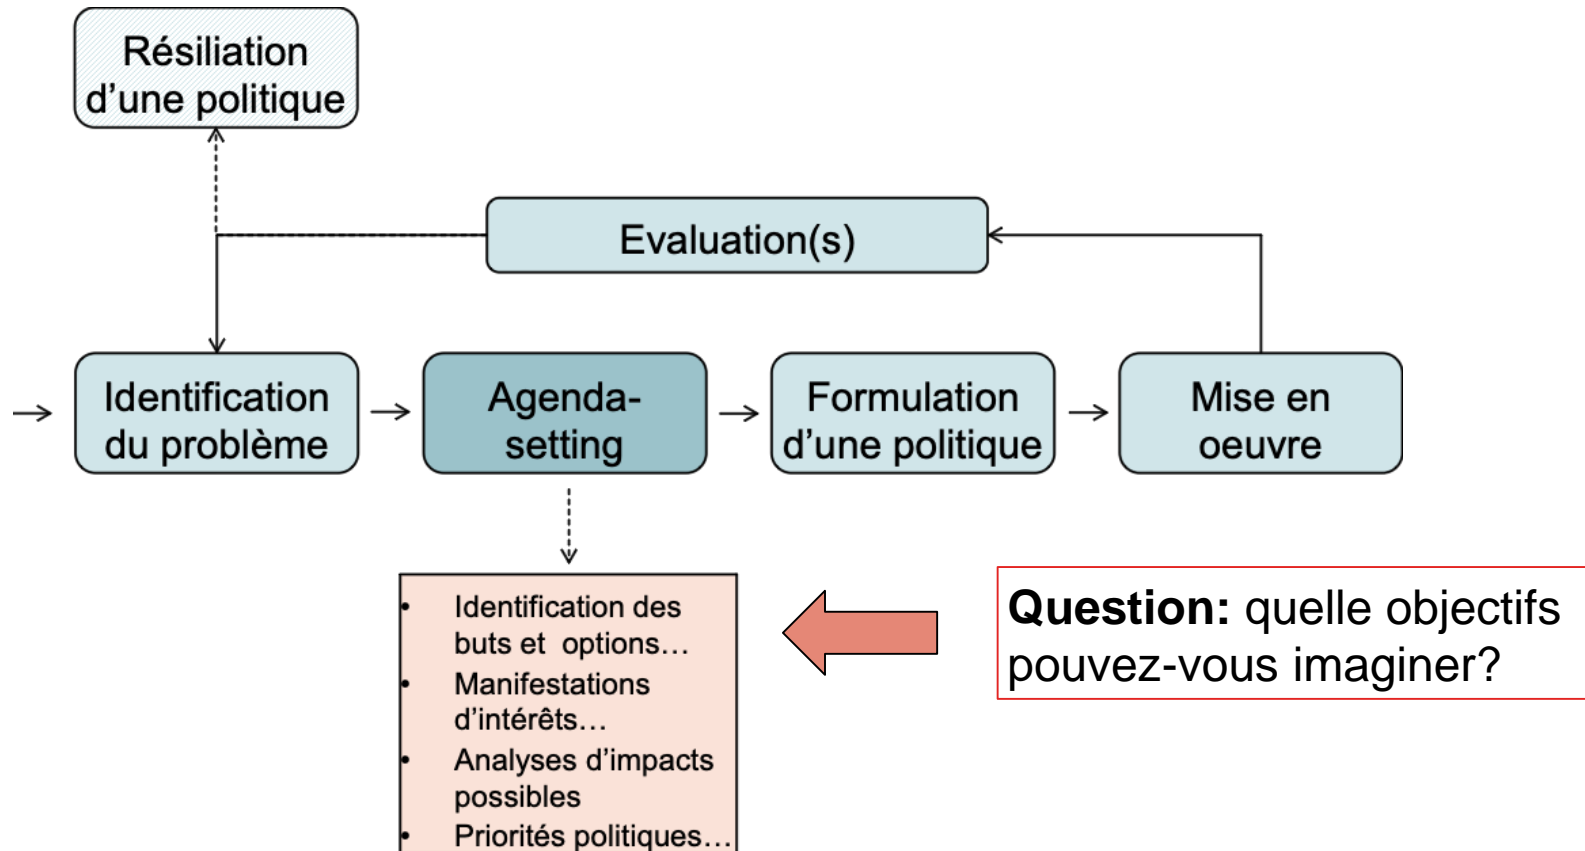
Résiliation d’une politique

Evaluation(s)

Identification du problème

Agenda-setting

Formulation d’une politique

Mise en oeuvre

- Identification des buts et options…
- Manifestations d’intérêts…
- Analyses d’impacts possibles
- Priorités politiques…

**Question:** quelle objectifs pouvez-vous imaginer?